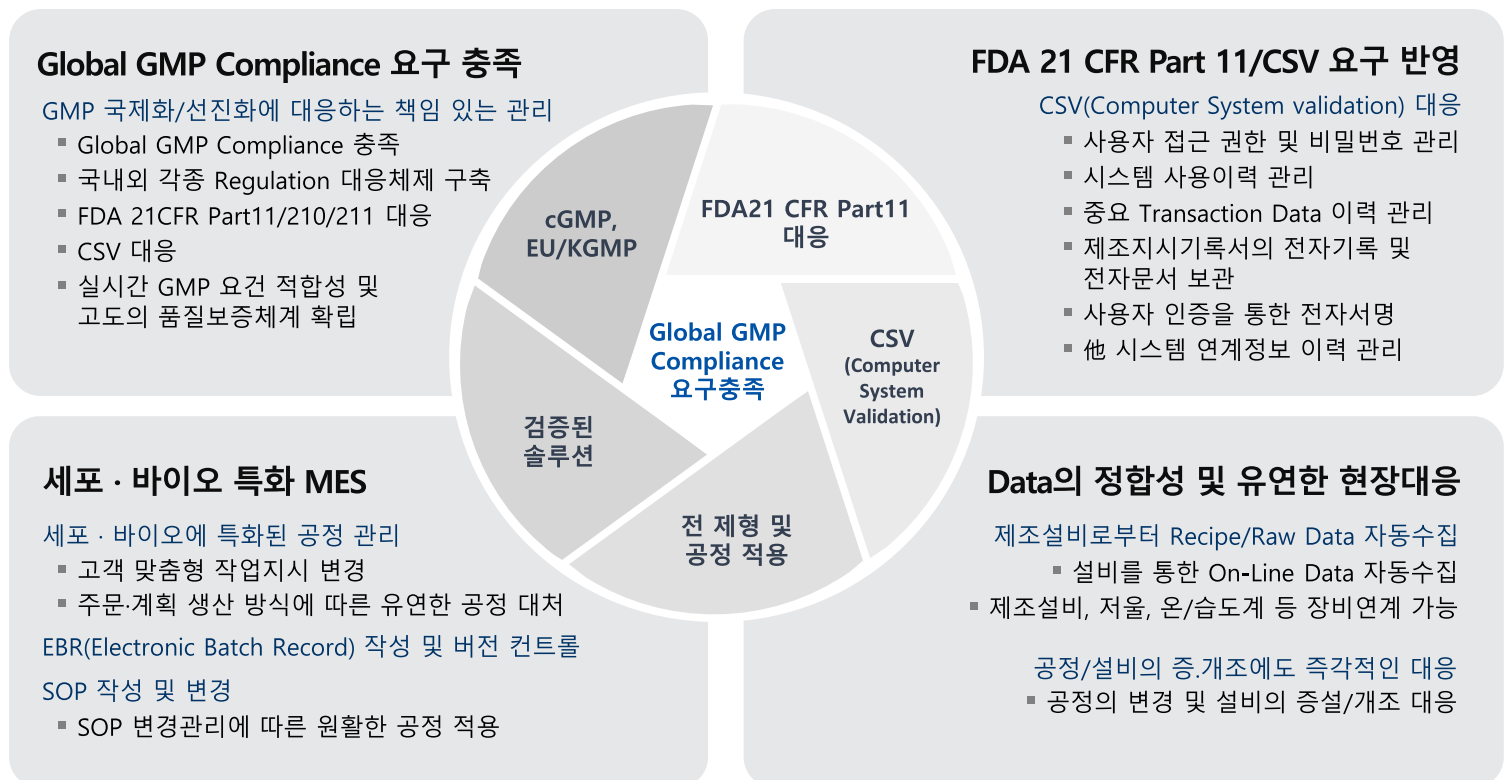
Global GMP Compliance 요구 충족

GMP 국제화/선진화에 대응하는 책임 있는 관리
▪ Global GMP Compliance 충족
▪ 국내외 각종 Regulation 대응체제 구축
▪ FDA 21CFR Part11/210/211 대응
▪ CSV 대응
▪ 실시간 GMP 요건 적합성 및 고도의 품질보증체계 확립

FDA 21 CFR Part 11/CSV 요구 반영

CSV(Computer System validation) 대응
▪ 사용자 접근 권한 및 비밀번호 관리
▪ 시스템 사용이력 관리
▪ 중요 Transaction Data 이력 관리
▪ 제조지시기록서의 전자기록 및 전자문서 보관
▪ 사용자 인증을 통한 전자서명
▪ 他 시스템 연계정보 이력 관리

cGMP, EU/KGMP

FDA21 CFR Part11 대응

Global GMP Compliance 요구충족

CSV (Computer System Validation)

검증된 솔루션

전 제형 및 공정 적용

세포 · 바이오 특화 MES

세포 · 바이오에 특화된 공정 관리
▪ 고객 맞춤형 작업지시 변경
▪ 주문·계획 생산 방식에 따른 유연한 공정 대처

EBR(Electronic Batch Record) 작성 및 버전 컨트롤

SOP 작성 및 변경
▪ SOP 변경관리에 따른 원활한 공정 적용

Data의 정합성 및 유연한 현장대응

제조설비로부터 Recipe/Raw Data 자동수집
▪ 설비를 통한 On-Line Data 자동수집
▪ 제조설비, 저울, 온/습도계 등 장비연계 가능

공정/설비의 증.개조에도 즉각적인 대응
▪ 공정의 변경 및 설비의 증설/개조 대응